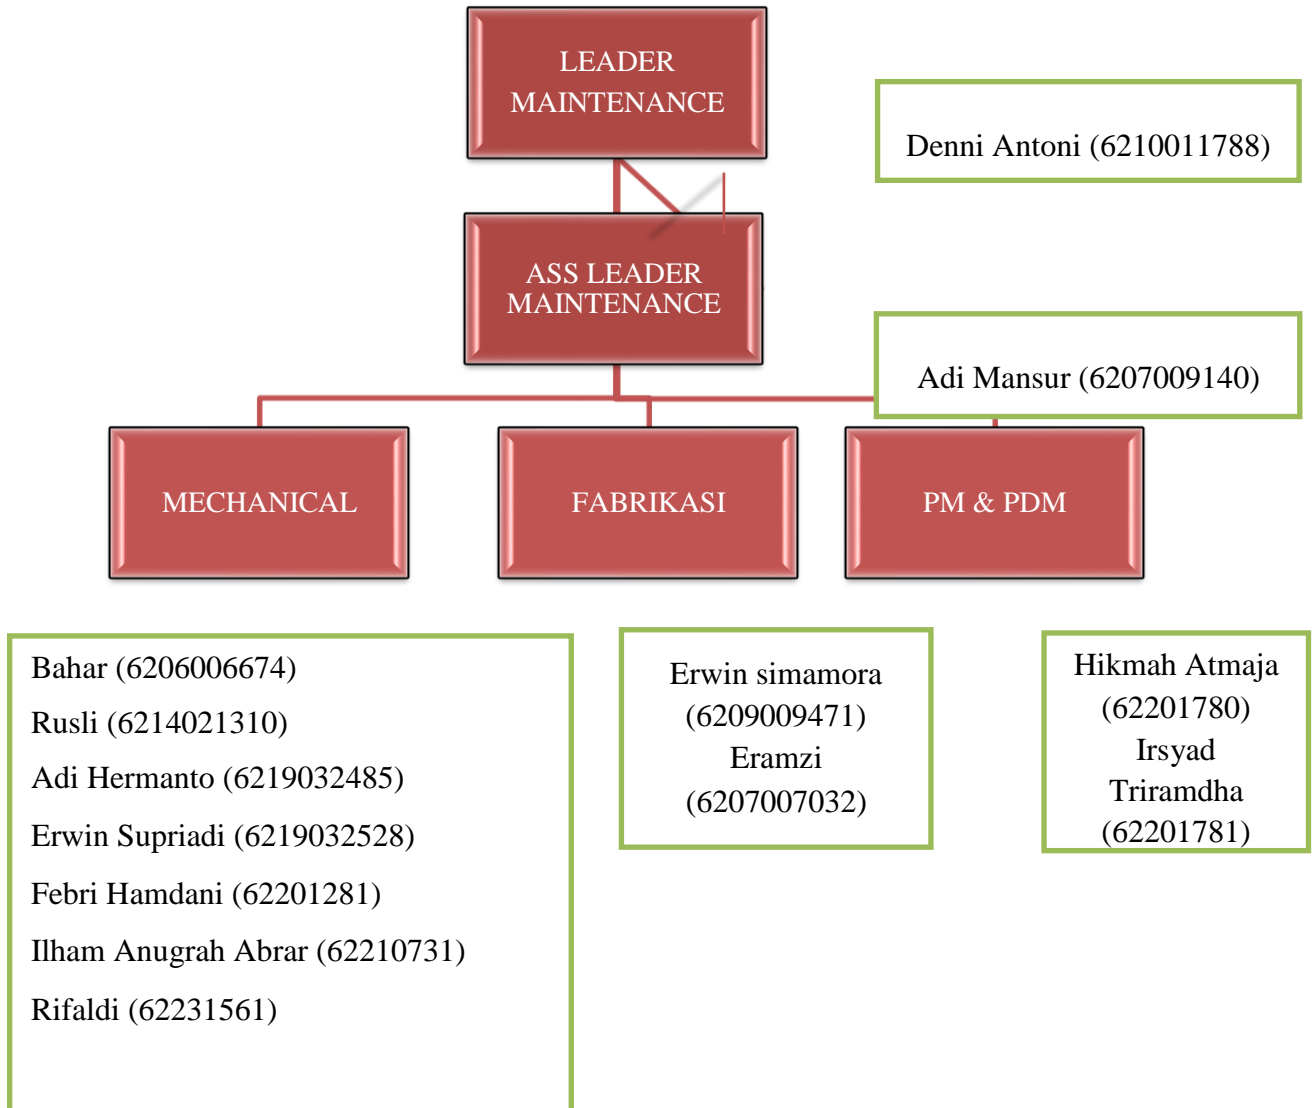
LEADER MAINTENANCE

Denni Antoni (6210011788)

ASS LEADER MAINTENANCE

Adi Mansur (6207009140)

MECHANICAL

FABRIKASI

PM & PDM

Bahar (6206006674)
Rusli (6214021310)
Adi Hermanto (6219032485)
Erwin Supriadi (6219032528)
Febri Hamdani (62201281)
Ilham Anugrah Abrar (62210731)
Rifaldi (62231561)

Erwin simamora (6209009471)
Eramzi (6207007032)

Hikmah Atmaja (62201780)
Irsyad Triramdha (62201781)